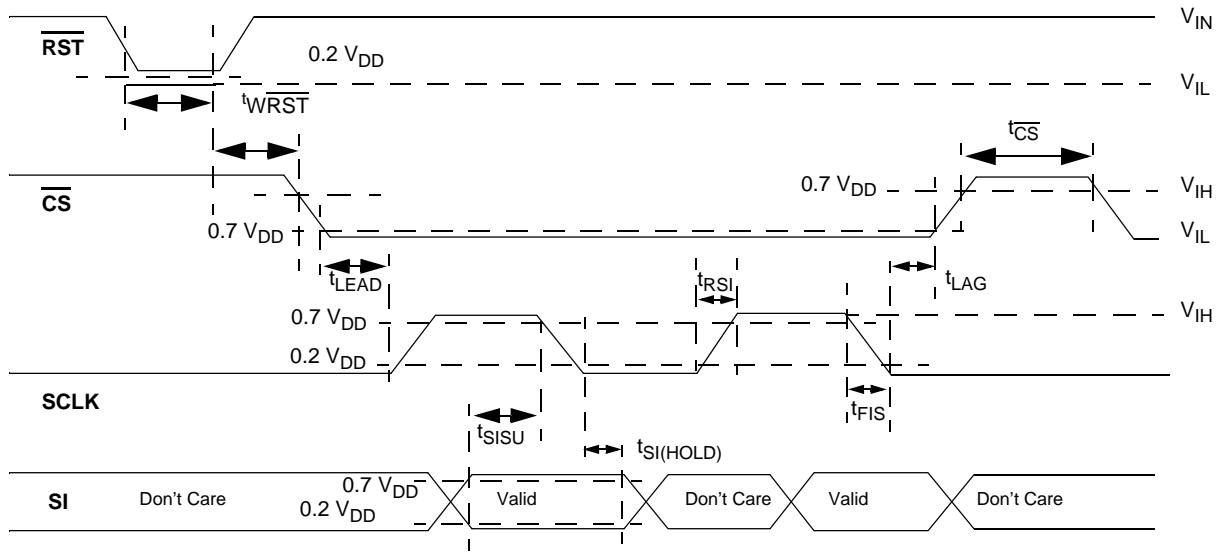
$\overline{RST}$

0.2 $V_{DD}$

$V_{IN}$

$V_{IL}$

$t_{W\overline{RST}}$

$t_{\overline{CS}}$

$\overline{CS}$

0.7 $V_{DD}$

0.7 $V_{DD}$

$V_{IH}$

$V_{IL}$

$t_{LEAD}$

$t_{RSI}$

$t_{LAG}$

0.7 $V_{DD}$

0.2 $V_{DD}$

$V_{IH}$

SCLK

$t_{SISU}$

$t_{FIS}$

$t_{SI(HOLD)}$

SI

Don't Care

0.7 $V_{DD}$

0.2 $V_{DD}$

Valid

Don't Care

Valid

Don't Care